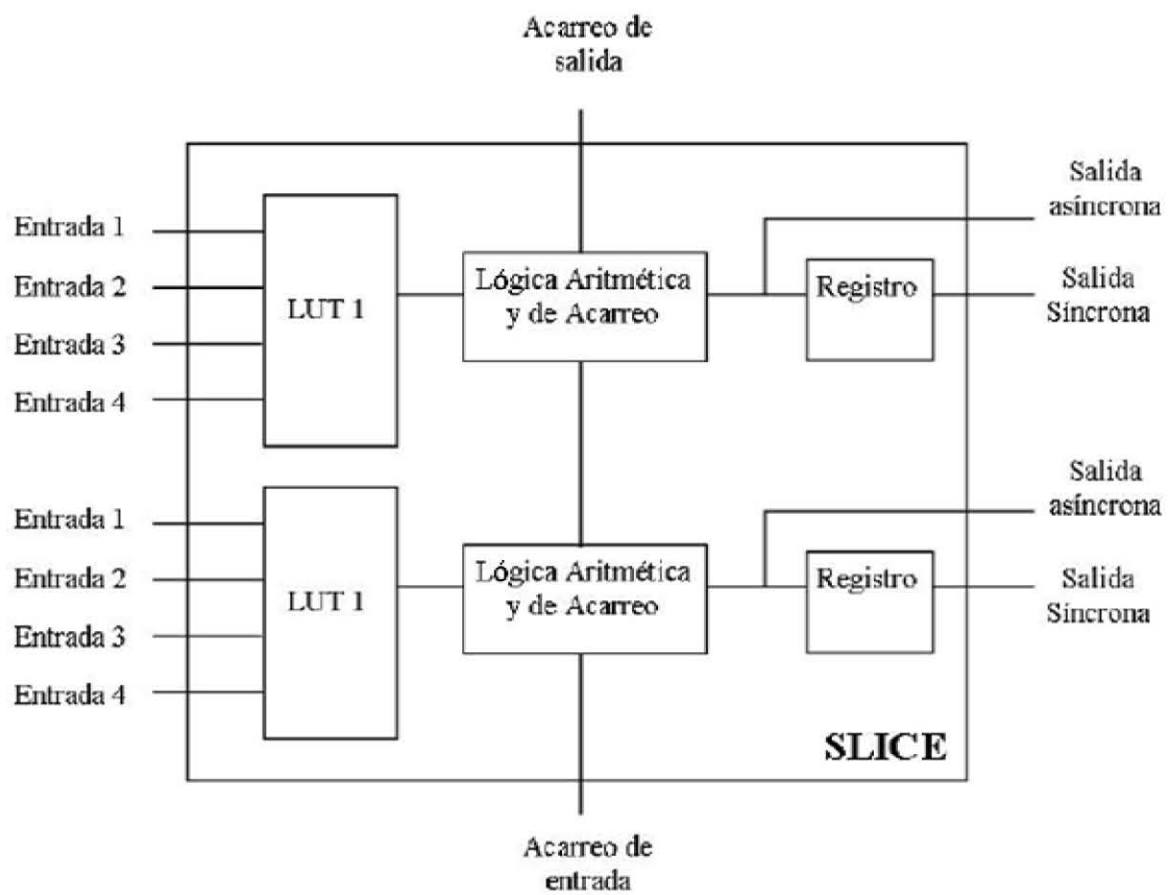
Acarreo de salida

Salida asíncrona

Entrada 1
Entrada 2
Entrada 3
Entrada 4

LUT 1

Lógica Aritmética y de Acarreo

Registro

Salida Síncrona

Salida asíncrona

Entrada 1
Entrada 2
Entrada 3
Entrada 4

LUT 1

Lógica Aritmética y de Acarreo

Registro

Salida Síncrona

SLICE

Acarreo de entrada